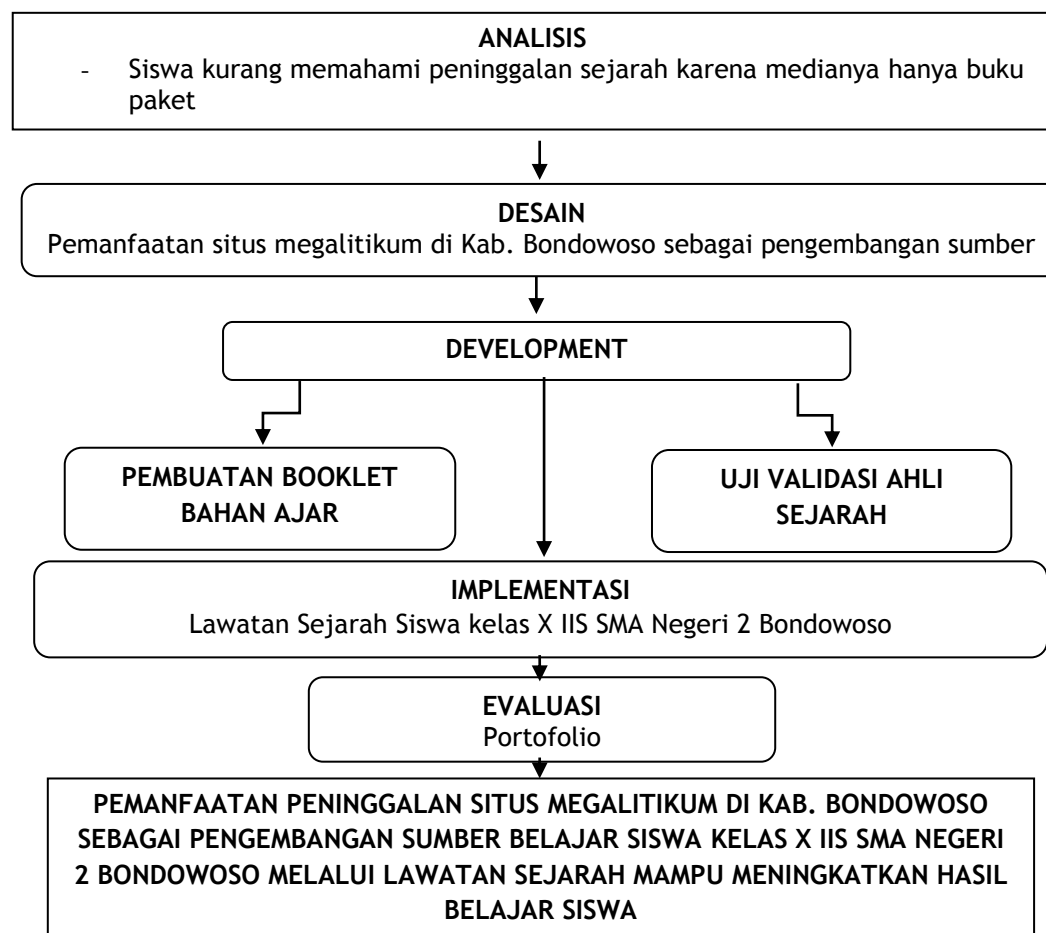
ANALISIS

- Siswa kurang memahami peninggalan sejarah karena medianya hanya buku paket

DESAIN

Pemanfaatan situs megalitikum di Kab. Bondowoso sebagai pengembangan sumber

DEVELOPMENT

PEMBUATAN BOOKLET BAHAN AJAR

UJI VALIDASI AHLI SEJARAH

IMPLEMENTASI

Lawatan Sejarah Siswa kelas X IIS SMA Negeri 2 Bondowoso

EVALUASI

Portofolio

PEMANFAATAN PENINGGALAN SITUS MEGALITIKUM DI KAB. BONDOWOSO SEBAGAI PENGEMBANGAN SUMBER BELAJAR SISWA KELAS X IIS SMA NEGERI 2 BONDOWOSO MELALUI LAWATAN SEJARAH MAMPU MENINGKATKAN HASIL BELAJAR SISWA